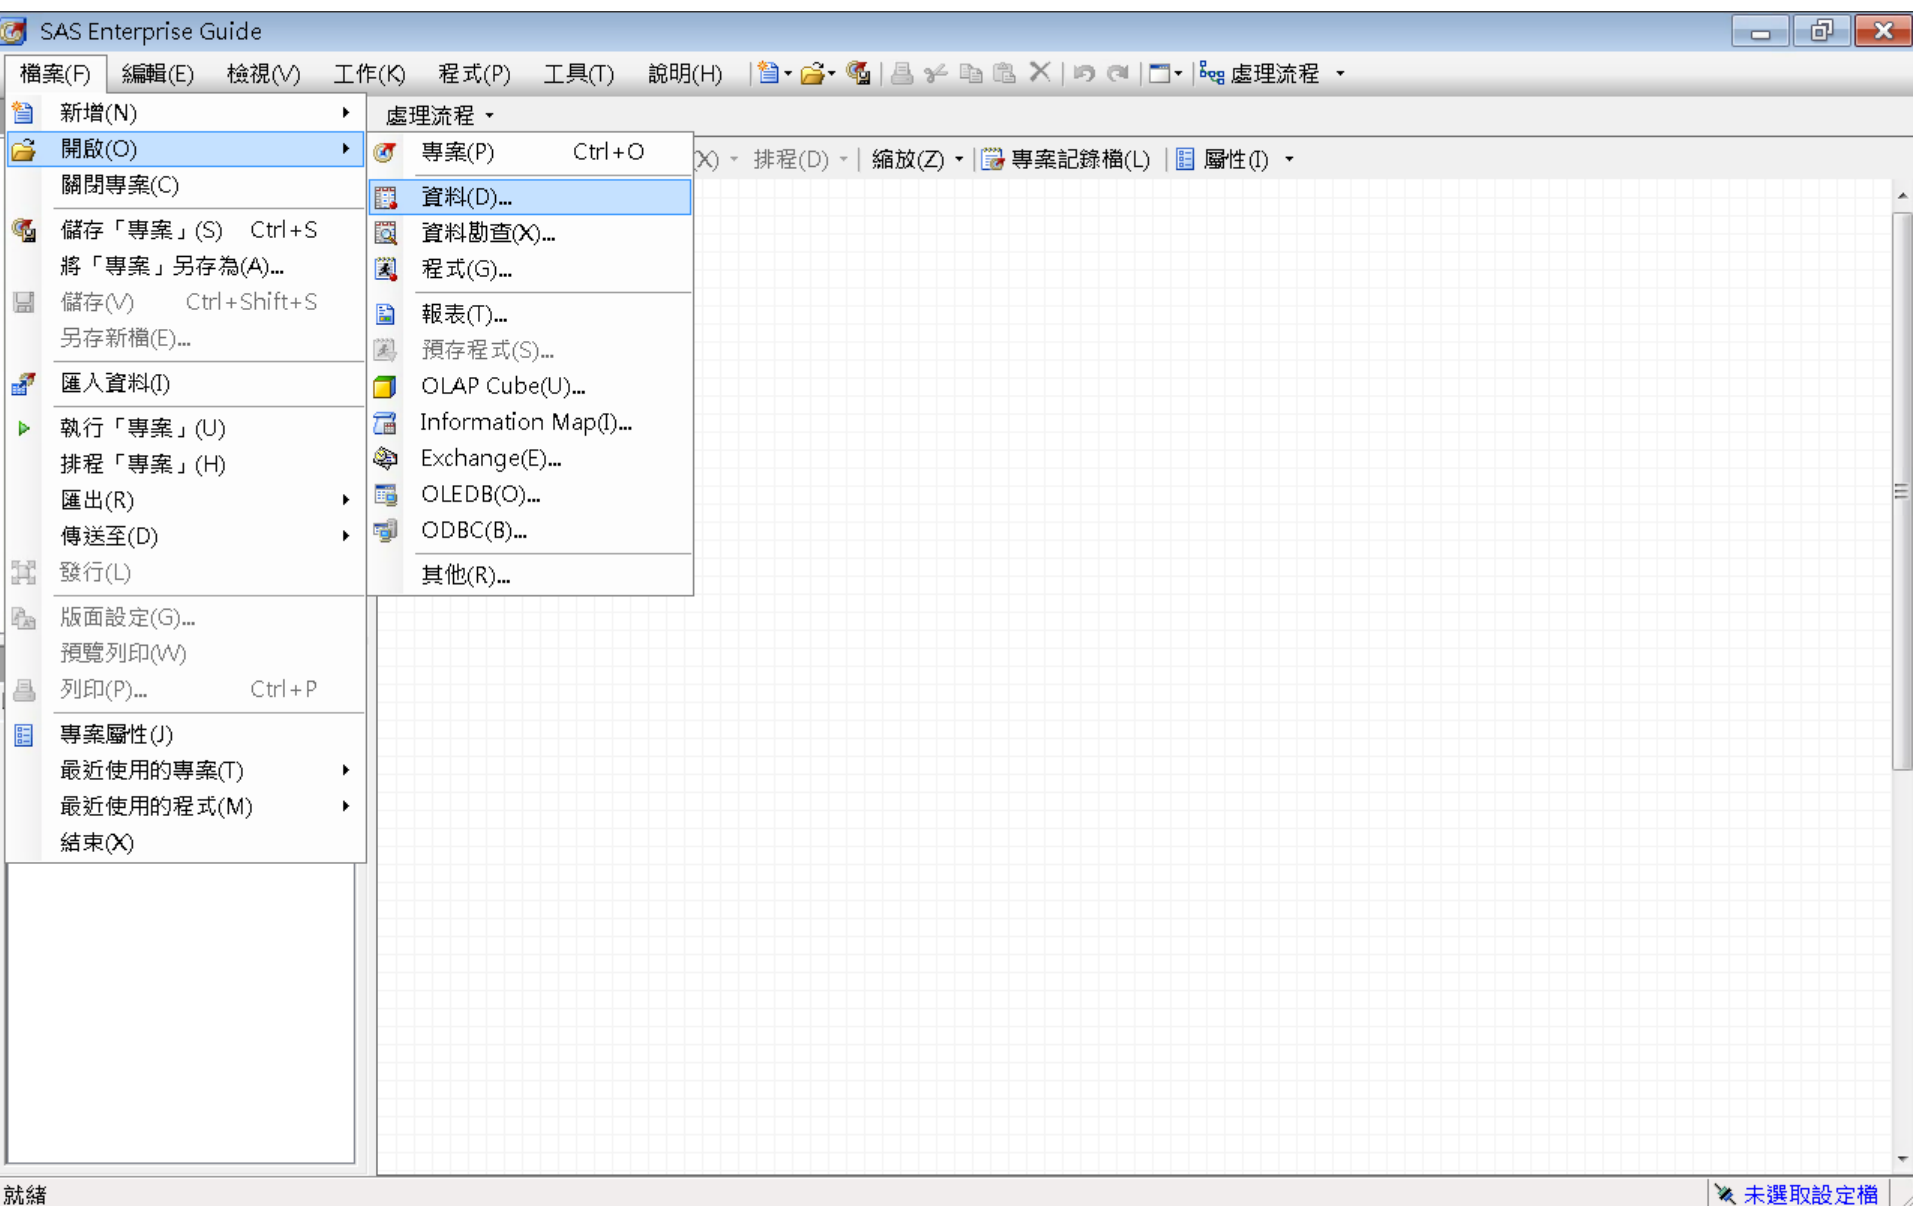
SAS Enterprise Guide

檔案(F) 編輯(E) 檢視(V) 工作(K) 程式(P) 工具(T) 說明(H) 處理流程

處理流程

X) 排程(D) 縮放(Z) 專案記錄檔(L) 屬性(I)

新增(N)
開啟(O)
關閉專案(C)
儲存「專案」(S) Ctrl+S
將「專案」另存為(A)...
儲存(V) Ctrl+Shift+S
另存新檔(E)...
匯入資料(I)
執行「專案」(U)
排程「專案」(H)
匯出(R)
傳送至(D)
發行(L)
版面設定(G)...
預覽列印(W)
列印(P)... Ctrl+P
專案屬性(J)
最近使用的專案(T)
最近使用的程式(M)
結束(X)

專案(P) Ctrl+O
資料(D)...
資料勘查(X)...
程式(G)...
報表(T)...
預存程式(S)...
OLAP Cube(U)...
Information Map(I)...
Exchange(E)...
OLEDB(O)...
ODBC(B)...
其他(R)...

就緒

未選取設定檔